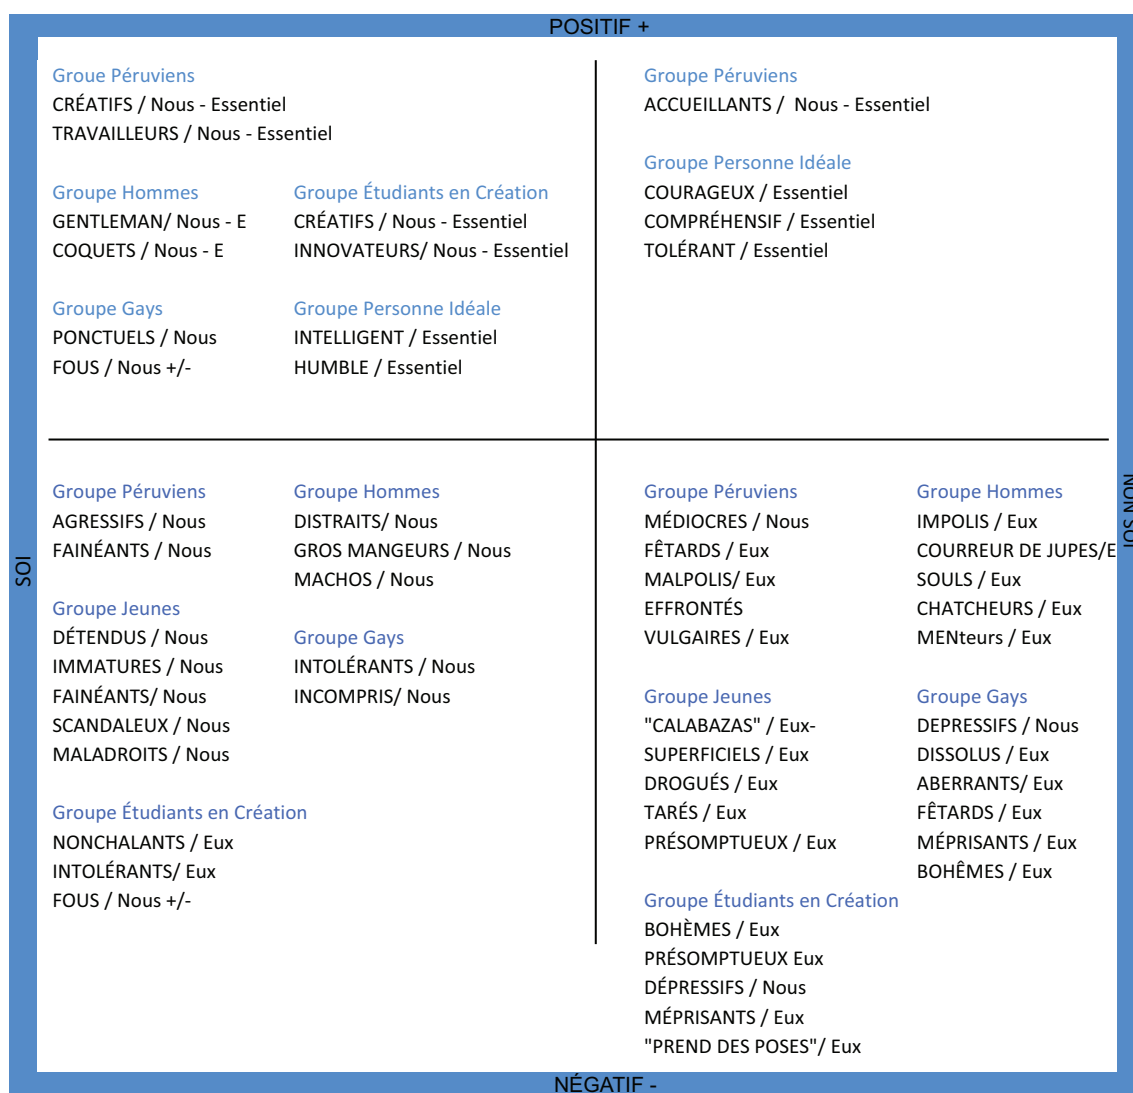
POSITIF +

Groue Péruviens
CRÉATIFS / Nous - Essentiel
TRAVAILLEURS / Nous - Essentiel

Groupe Hommes
GENTLEMAN/ Nous - E
COQUETS / Nous - E

Groupe Étudiants en Création
CRÉATIFS / Nous - Essentiel
INNOVATEURS/ Nous - Essentiel

Groupe Gays
PONCTUELS / Nous
FOUS / Nous +/-

Groupe Personne Idéale
INTELLIGENT / Essentiel
HUMBLE / Essentiel

Groupe Péruviens
ACCUEILLANTS / Nous - Essentiel

Groupe Personne Idéale
COURAGEUX / Essentiel
COMPRÉHENSIF / Essentiel
TOLÉRANT / Essentiel

SOI

NON SOI

Groupe Péruviens
AGRESSIFS / Nous
FAINÉANTS / Nous

Groupe Jeunes
DÉTENDUS / Nous
IMMATURES / Nous
FAINÉANTS/ Nous
SCANDALEUX / Nous
MALADROITS / Nous

Groupe Étudiants en Création
NONCHALANTS / Eux
INTOLÉRANTS/ Eux
FOUS / Nous +/-

Groupe Hommes
DISTRAITS/ Nous
GROS MANGEURS / Nous
MACHOS / Nous

Groupe Gays
INTOLÉRANTS / Nous
INCOMPRIS/ Nous

Groupe Péruviens
MÉDIOCRES / Nous
FÊTARDS / Eux
MALPOLIS/ Eux
EFFRONTÉS
VULGAIRES / Eux

Groupe Jeunes
"CALABAZAS" / Eux-
SUPERFICIELS / Eux
DROGUÉS / Eux
TARÉS / Eux
PRÉSOMPTUEUX / Eux

Groupe Étudiants en Création
BOHÈMES / Eux
PRÉSOMPTUEUX Eux
DÉPRESSIFS / Nous
MÉPRISANTS / Eux
"PREND DES POSES"/ Eux

Groupe Hommes
IMPOLIS / Eux
COURREUR DE JUPES/E
SOULS / Eux
CHATCHEURS / Eux
MENteurs / Eux

Groupe Gays
DEPRESSIFS / Nous
DISSOLUS / Eux
ABERRANTS/ Eux
FÊTARDS / Eux
MÉPRISANTS / Eux
BOHÊMES / Eux

NÉGATIF -